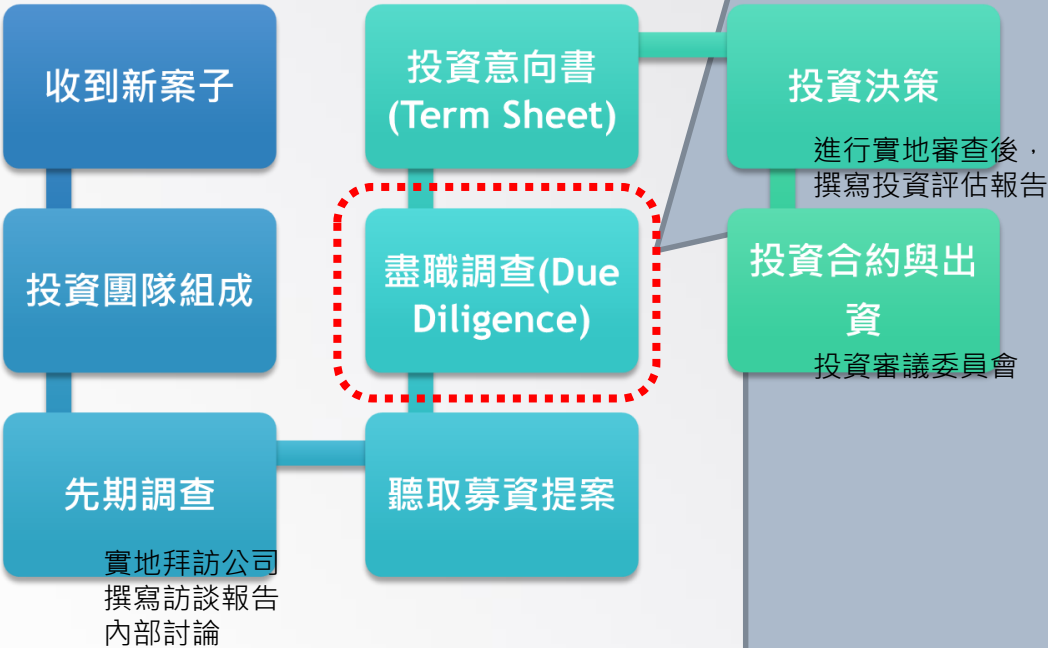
收到新案子

投資團隊組成

先期調查

實地拜訪公司
撰寫訪談報告
內部討論

聽取募資提案

盡職調查(Due Diligence)

投資意向書 (Term Sheet)

投資決策

進行實地審查後，
撰寫投資評估報告

投資合約與出資

投資審議委員會